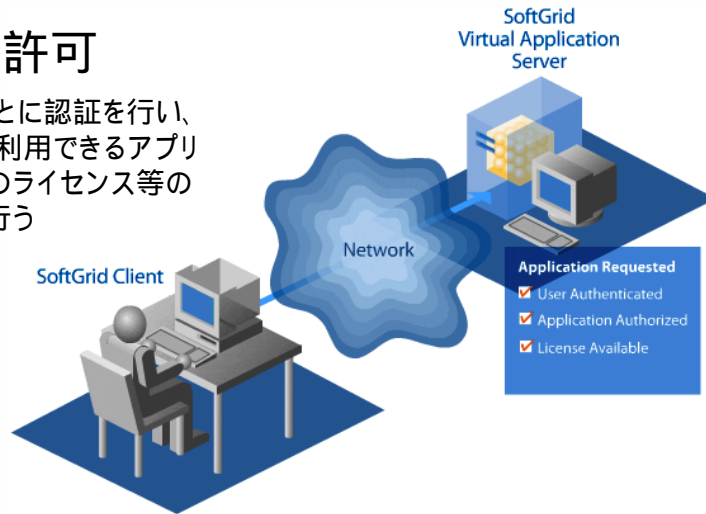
許可

とに認証を行い、利用できるアプリのライセンス等の行う

SoftGrid Virtual Application Server

Network

SoftGrid Client

Application Requested
User Authenticated
Application Authorized
License Available